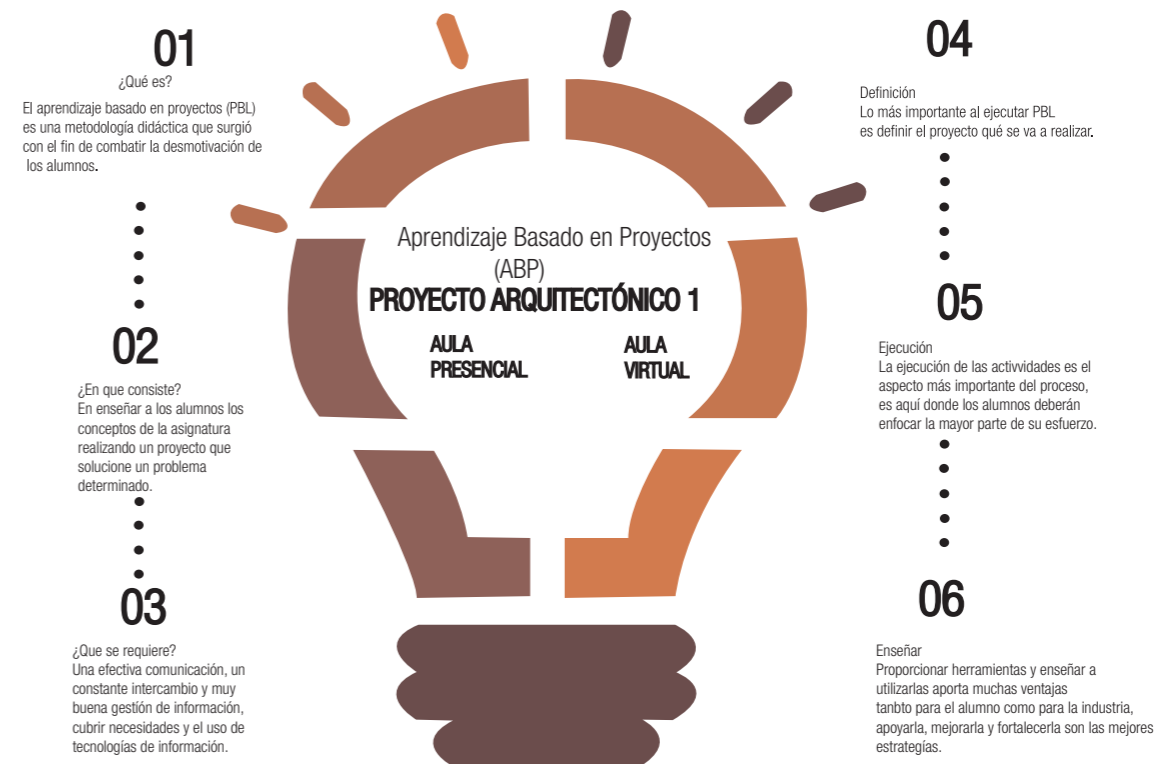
01
¿Qué es?
El aprendizaje basado en proyectos (PBL) es una metodología didáctica que surgió con el fin de combatir la desmotivación de los alumnos.

02
¿En que consiste?
En enseñar a los alumnos los conceptos de la asignatura realizando un proyecto que solucione un problema determinado.

03
¿Que se requiere?
Una efectiva comunicación, un constante intercambio y muy buena gestión de información, cubrir necesidades y el uso de tecnologías de información.

Aprendizaje Basado en Proyectos (ABP)
PROYECTO ARQUITECTÓNICO 1
AULA PRESENCIAL
AULA VIRTUAL

04
Definición
Lo más importante al ejecutar PBL es definir el proyecto qué se va a realizar.

05
Ejecución
La ejecución de las activvidades es el aspecto más importante del proceso, es aquí donde los alumnos deberán enfocar la mayor parte de su esfuerzo.

06
Enseñar
Proporcionar herramientas y enseñar a utilizarlas aporta muchas ventajas tanbto para el alumno como para la industria, apoyarla, mejorarla y fortalecerla son las mejores estrategías.